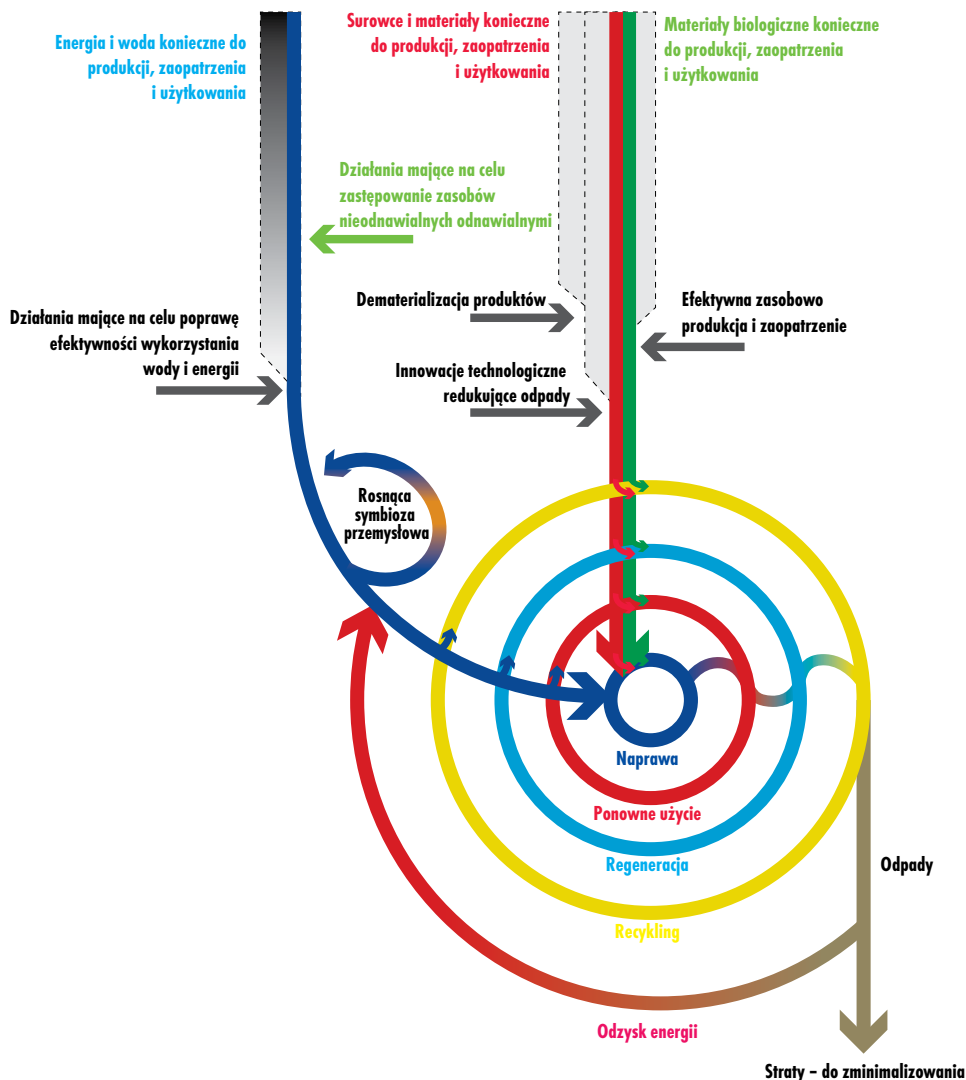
Energia i woda konieczne do produkcji, zaopatrzenia i użytkowania

Surowce i materiały konieczne do produkcji, zaopatrzenia i użytkowania

Materiały biologiczne konieczne do produkcji, zaopatrzenia i użytkowania

Działania mające na celu zastępowanie zasobów nieodnawialnych odnawialnymi

Działania mające na celu poprawę efektywności wykorzystania wody i energii

Dematerializacja produktów

Efektywna zasobowo produkcja i zaopatrzenie

Innowacje technologiczne redukujące odpady

Rosnąca symbioza przemysłowa

Naprawa

Ponowne użycie

Regeneracja

Recykling

Odpady

Odzysk energii

Straty – do zminimalizowania